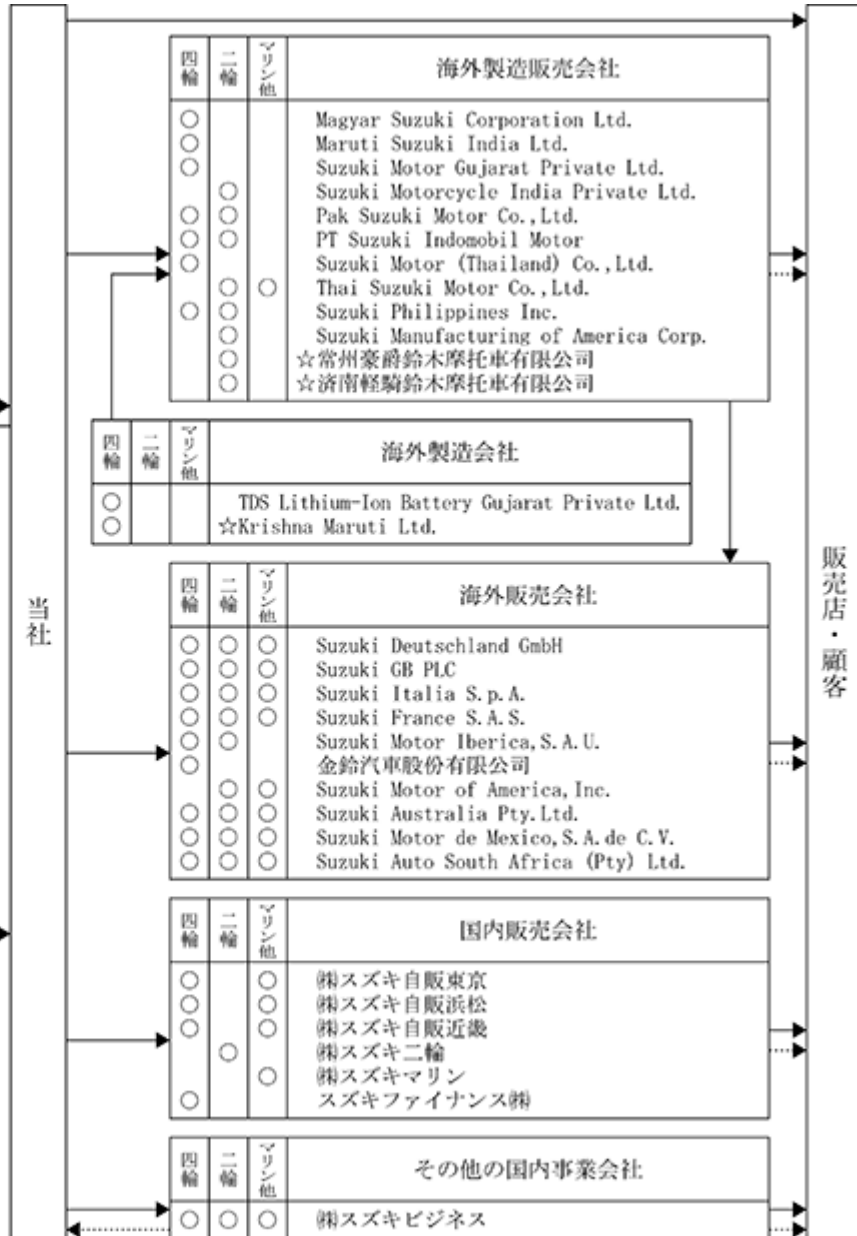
当社

販売店・顧客

| 四輪 | 二輪 | マリン他 | 海外製造販売会社 |
|---|---|---|---|
| ○ | | | Magyar Suzuki Corporation Ltd. |
| ○ | | | Maruti Suzuki India Ltd. |
| ○ | | | Suzuki Motor Gujarat Private Ltd. |
| | ○ | | Suzuki Motorcycle India Private Ltd. |
| ○ | ○ | | Pak Suzuki Motor Co.,Ltd. |
| ○ | ○ | | PT Suzuki Indomobil Motor |
| ○ | | | Suzuki Motor (Thailand) Co.,Ltd. |
| | ○ | ○ | Thai Suzuki Motor Co.,Ltd. |
| ○ | ○ | | Suzuki Philippines Inc. |
| | ○ | | Suzuki Manufacturing of America Corp. |
| | ○ | | ☆常州豪爵鈴木摩托車有限公司 |
| | ○ | | ☆済南軽騎鈴木摩托車有限公司 |

| 四輪 | 二輪 | マリン他 | 海外製造会社 |
|---|---|---|---|
| ○ | | | TDS Lithium-Ion Battery Gujarat Private Ltd. |
| ○ | | | ☆Krishna Maruti Ltd. |

| 四輪 | 二輪 | マリン他 | 海外販売会社 |
|---|---|---|---|
| ○ | ○ | ○ | Suzuki Deutschland GmbH |
| ○ | ○ | ○ | Suzuki GB PLC |
| ○ | ○ | ○ | Suzuki Italia S.p.A. |
| ○ | ○ | ○ | Suzuki France S.A.S. |
| ○ | ○ | | Suzuki Motor Iberica,S.A.U. |
| ○ | | | 金鈴汽車股份有限公司 |
| | ○ | ○ | Suzuki Motor of America,Inc. |
| ○ | ○ | ○ | Suzuki Australia Pty.Ltd. |
| ○ | ○ | ○ | Suzuki Motor de Mexico,S.A.de C.V. |
| ○ | ○ | ○ | Suzuki Auto South Africa (Pty) Ltd. |

| 四輪 | 二輪 | マリン他 | 国内販売会社 |
|---|---|---|---|
| ○ | | ○ | ㈱スズキ自販東京 |
| ○ | | ○ | ㈱スズキ自販浜松 |
| ○ | | ○ | ㈱スズキ自販近畿 |
| | ○ | | ㈱スズキ二輪 |
| | | ○ | ㈱スズキマリン |
| ○ | | | スズキファイナンス㈱ |

| 四輪 | 二輪 | マリン他 | その他の国内事業会社 |
|---|---|---|---|
| ○ | ○ | ○ | ㈱スズキビジネス |